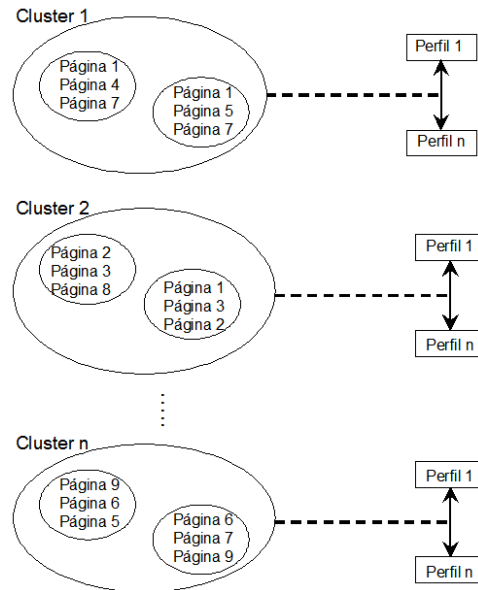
Cluster 1

Página 1
Página 4
Página 7

Página 1
Página 5
Página 7

Perfil 1

Perfil n

Cluster 2

Página 2
Página 3
Página 8

Página 1
Página 3
Página 2

Perfil 1

Perfil n

Cluster n

Página 9
Página 6
Página 5

Página 6
Página 7
Página 9

Perfil 1

Perfil n